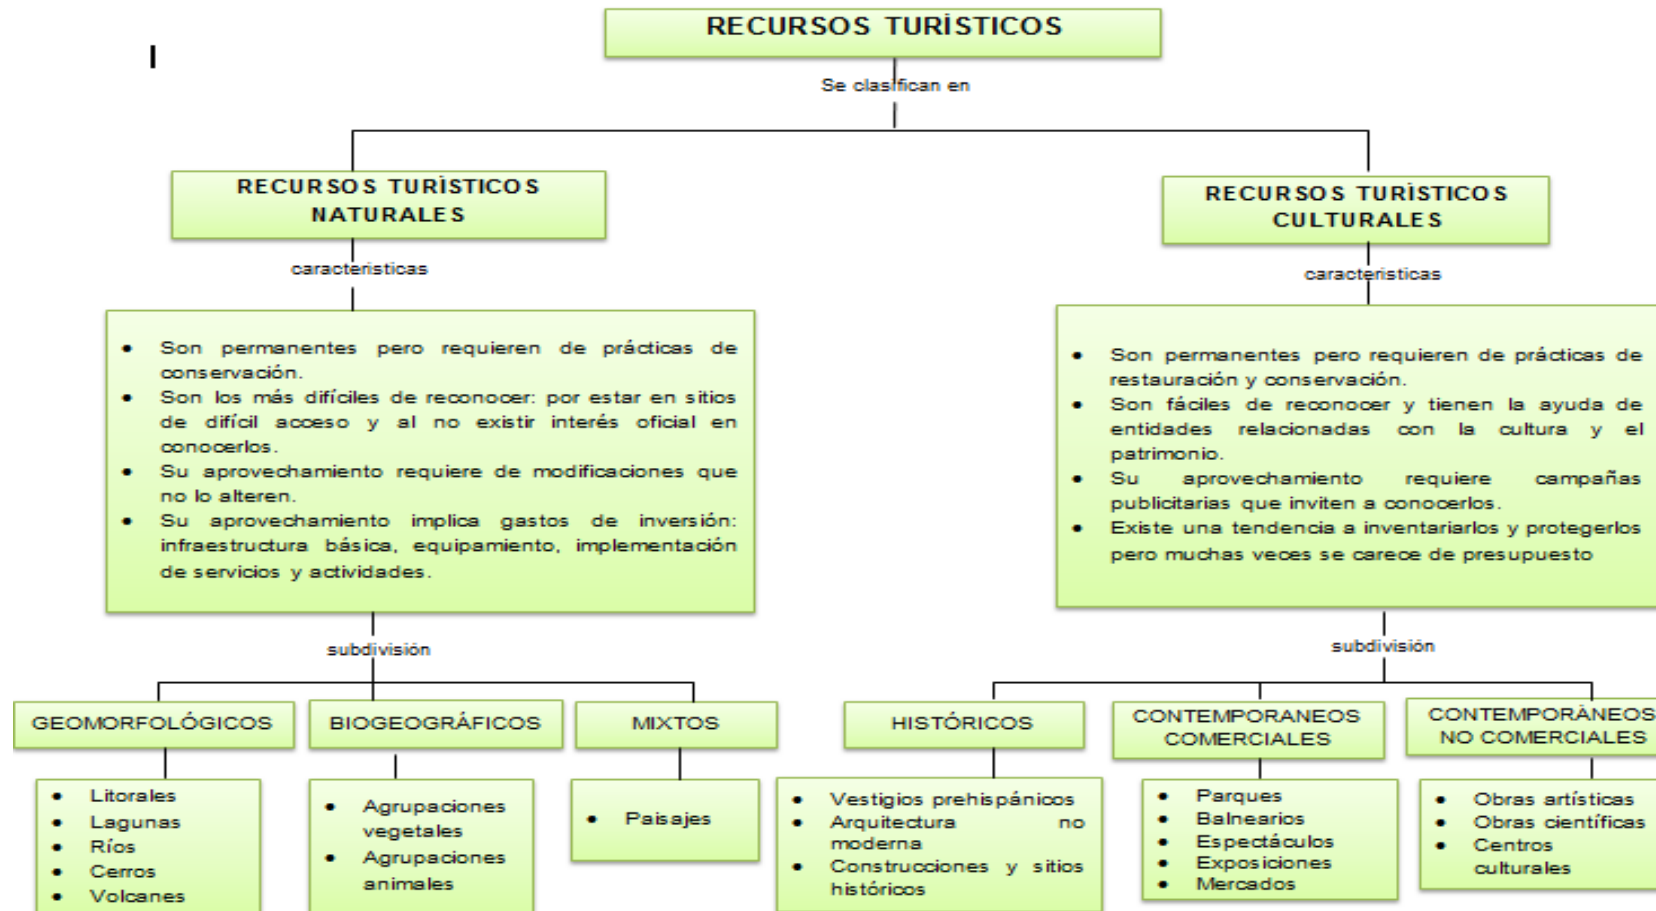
RECURSOS TURÌSTICOS

Se clasifican en

RECURSOS TURÌSTICOS NATURALES

caracteristicas

- Son permanentes pero requieren de prácticas de conservación.
- Son los más difíciles de reconocer: por estar en sitios de difícil acceso y al no existir interés oficial en conocerlos.
- Su aprovechamiento requiere de modificaciones que no lo alteren.
- Su aprovechamiento implica gastos de inversión: infraestructura básica, equipamiento, implementación de servicios y actividades.

subdivisión

GEOMORFOLÓGICOS

- Litorales
- Lagunas
- Ríos
- Cerros
- Volcanes

BIOGEOGRÁFICOS

- Agrupaciones vegetales
- Agrupaciones animales

MIXTOS

- Paisajes

RECURSOS TURÌSTICOS CULTURALES

caracteristicas

- Son permanentes pero requieren de prácticas de restauración y conservación.
- Son fáciles de reconocer y tienen la ayuda de entidades relacionadas con la cultura y el patrimonio.
- Su aprovechamiento requiere campañas publicitarias que inviten a conocerlos.
- Existe una tendencia a inventariarlos y protegerlos pero muchas veces se carece de presupuesto

subdivisión

HISTÓRICOS

- Vestigios prehispánicos
- Arquitectura no moderna
- Construcciones y sitios históricos

CONTEMPORANEOS COMERCIALES

- Parques
- Balnearios
- Espectáculos
- Exposiciones
- Mercados

CONTEMPORÀNEOS NO COMERCIALES

- Obras artísticas
- Obras científicas
- Centros culturales